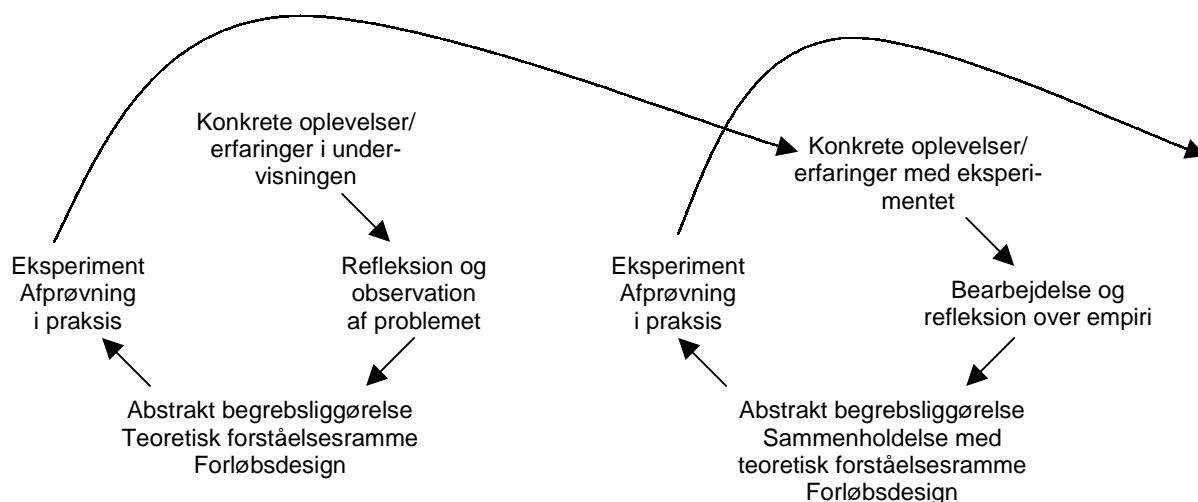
Konkrete oplevelser/ erfaringer i undervisningen

Refleksion og observation af problemet

Abstrakt begrebsliggørelse
Teoretisk forståelsesramme
Forløbsdesign

Eksperiment
Afprøvning
i praksis

Konkrete oplevelser/ erfaringer med eksperimentet

Bearbejdelse og refleksion over empiri

Abstrakt begrebsliggørelse
Sammenholdelse med teoretisk forståelsesramme
Forløbsdesign

Eksperiment
Afprøvning
i praksis